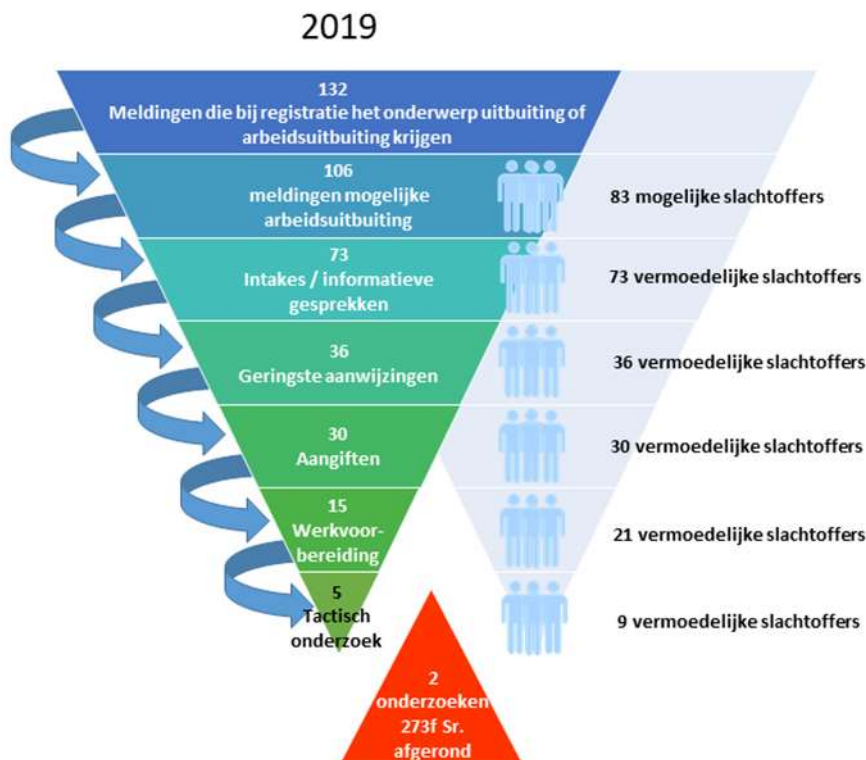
2019

132
Meldingen die bij registratie het onderwerp uitbuiting of arbeidsuitbuiting krijgen

106
meldingen mogelijke arbeidsuitbuiting

83 mogelijke slachtoffers

73
Intakes / informatieve gesprekken

73 vermoedelijke slachtoffers

36
Geringste aanwijzingen

36 vermoedelijke slachtoffers

30
Aangiften

30 vermoedelijke slachtoffers

15
Werkvoorbereiding

21 vermoedelijke slachtoffers

5
Tactisch onderzoek

9 vermoedelijke slachtoffers

2
onderzoeken 273f Sr. afgerond